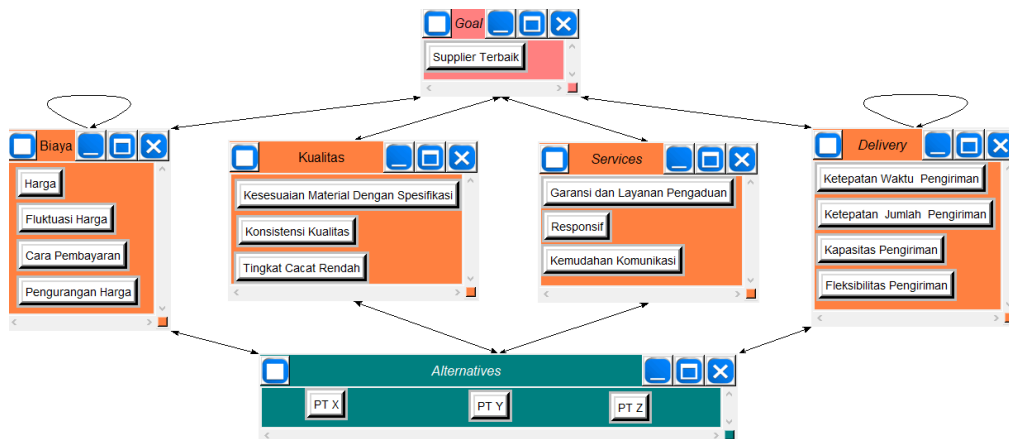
Goal
Supplier Terbaik

Biaya
Harga
Fluktuasi Harga
Cara Pembayaran
Pengurangan Harga

Kualitas
Kesesuaian Material Dengan Spesifikasi
Konsistensi Kualitas
Tingkat Cacat Rendah

Services
Garansi dan Layanan Pengaduan
Responsif
Kemudahan Komunikasi

Delivery
Ketepatan Waktu Pengiriman
Ketepatan Jumlah Pengiriman
Kapasitas Pengiriman
Fleksibilitas Pengiriman

Alternatives
PT X
PT Y
PT Z